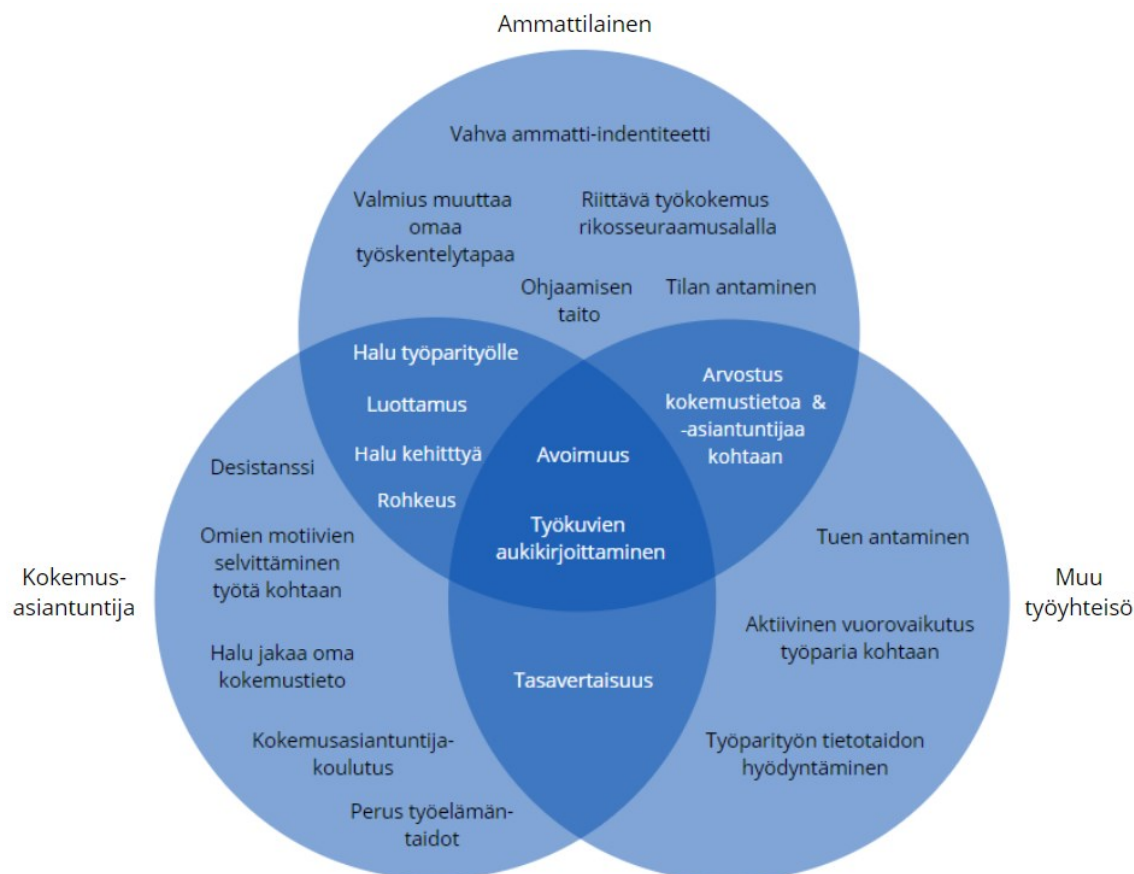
Ammattilainen

Vahva ammatti-indentiteetti

Valmius muuttaa omaa työskentelytapaa

Riittävä työkokemus rikosseuraamusalalla

Ohjaamisen taito

Tilan antaminen

Halu työparityölle

Luottamus

Halu kehitttyä

Rohkeus

Arvostus kokemustietoa & -asiantuntijaa kohtaan

Avoimuus

Työkuvien aukikirjoittaminen

Desistanssi

Omien motiivien selvittäminen työtä kohtaan

Kokemus-asiantuntija

Halu jakaa oma kokemustieto

Kokemusasiantuntija-koulutus

Perus työelämän-taidot

Tasavertaisuus

Tuen antaminen

Muu työyhteisö

Aktiivinen vuorovaikutus työparia kohtaan

Työparityön tietotaidon hyödyntäminen